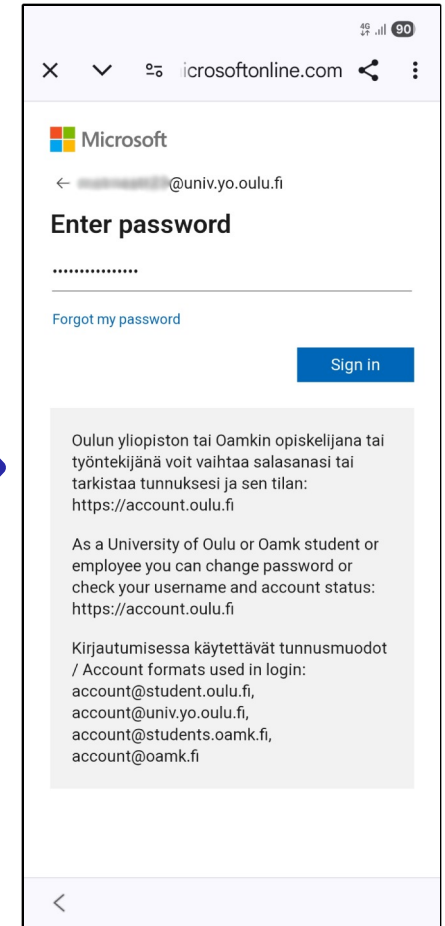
4G 90

icrosoftonline.com

Microsoft

← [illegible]@univ.yo.oulu.fi

Enter password

...............

Forgot my password

Sign in

Oulun yliopiston tai Oamkin opiskelijana tai työntekijänä voit vaihtaa salasanasi tai tarkistaa tunnuksesi ja sen tilan: https://account.oulu.fi

As a University of Oulu or Oamk student or employee you can change password or check your username and account status: https://account.oulu.fi

Kirjautumisessa käytettävät tunnusmuodot / Account formats used in login: account@student.oulu.fi, account@univ.yo.oulu.fi, account@students.oamk.fi, account@oamk.fi

<